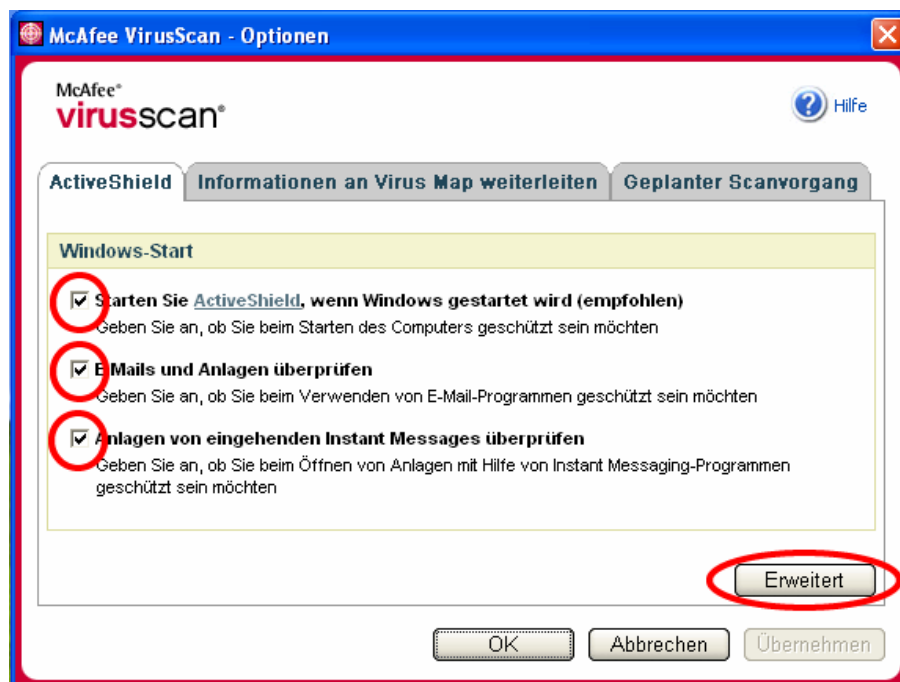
McAfee VirusScan - Optionen

McAfee®
virusscan®

Hilfe

ActiveShield | Informationen an Virus Map weiterleiten | Geplanter Scanvorgang

Windows-Start

Starten Sie ActiveShield, wenn Windows gestartet wird (empfohlen)
Geben Sie an, ob Sie beim Starten des Computers geschützt sein möchten

E-Mails und Anlagen überprüfen
Geben Sie an, ob Sie beim Verwenden von E-Mail-Programmen geschützt sein möchten

Anlagen von eingehenden Instant Messages überprüfen
Geben Sie an, ob Sie beim Öffnen von Anlagen mit Hilfe von Instant Messaging-Programmen geschützt sein möchten

Erweitert

OK | Abbrechen | Übernehmen